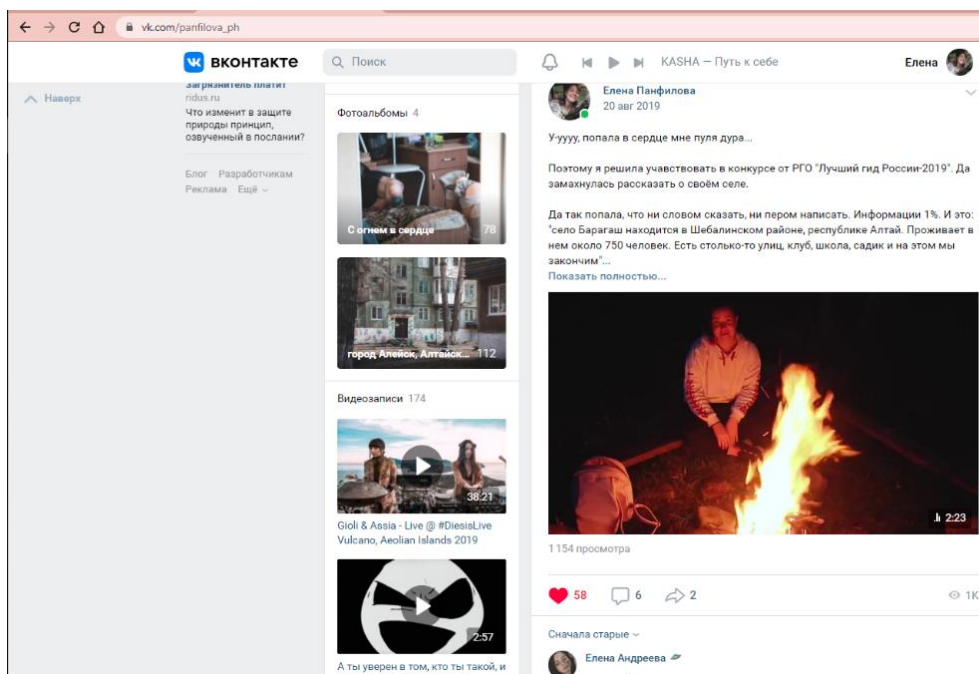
vk.com/panfilova_ph

вконтакте

Поиск

KASHA — Путь к себе

Елена

Наверх

Загрязнитель платит
ridus.ru
Что изменит в защите природы принцип, озвученный в послании?

Блог Разработчикам
Реклама Ещё

Фотоальбомы 4

С огнем в сердце 78

город Алейск, Алтайск... 112

Видеозаписи 174

38:21
Gioli & Assia - Live @ #DiesisLive Vulcano, Aeolian Islands 2019

2:57
А ты уверен в том, кто ты такой, и

Елена Панфилова
20 авг 2019

У-уууу, попала в сердце мне пуля дура...

Поэтому я решила учавствовать в конкурсе от РГО "Лучший гид России-2019". Да замахнулась рассказать о своём селе.

Да так попала, что ни словом сказать, ни пером написать. Информации 1%. И это: "село Барагаш находится в Шебалинском районе, республике Алтай. Проживает в нем около 750 человек. Есть столько-то улиц, клуб, школа, садик и на этом мы закончим"...
Показать полностью...

2:23

1 154 просмотра

58 6 2 1K

Сначала старые

Елена Андреева